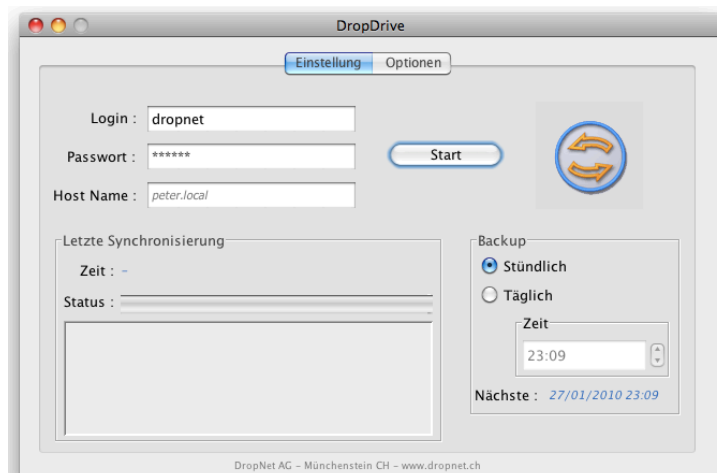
DropDrive

Einstellung Optionen

Login : dropnet

Passwort : ******

Start

Host Name : peter.local

Letzte Synchronisierung

Zeit : -

Status :

Backup

Stündlich

Täglich

Zeit

23:09

Nächste : 27/01/2010 23:09

DropNet AG - Münchenstein CH - www.dropnet.ch